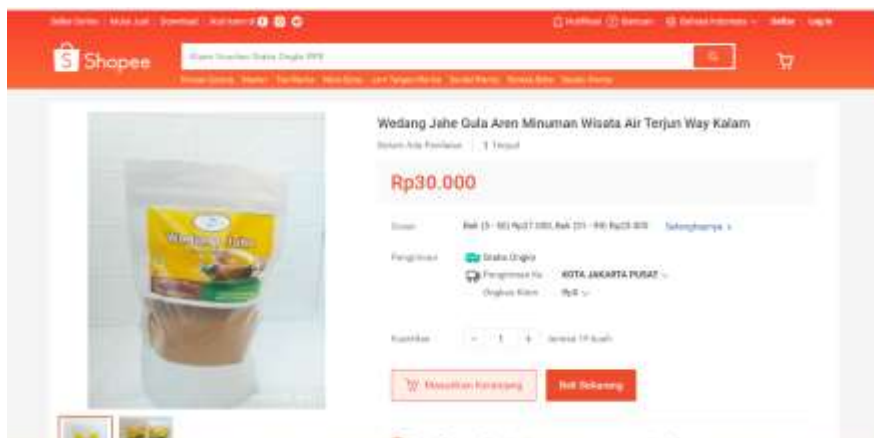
Seller Centre | Mulai Jual | Download | Ikuti kami di

Notifikasi | Bantuan | Bahasa Indonesia | Daftar | Log In

Shopee

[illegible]

Wedang Jahe Gula Aren Minuman Wisata Air Terjun Way Kalam

Belum Ada Penilaian | 1 Terjual

Rp30.000

Grosir | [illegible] | Selengkapnya

Pengiriman | Gratis Ongkir | Pengiriman Ke | KOTA JAKARTA PUSAT | Ongkos Kirim | Rp0

Kuantitas | - 1 + | tersisa 19 buah

Masukkan Keranjang | Beli Sekarang